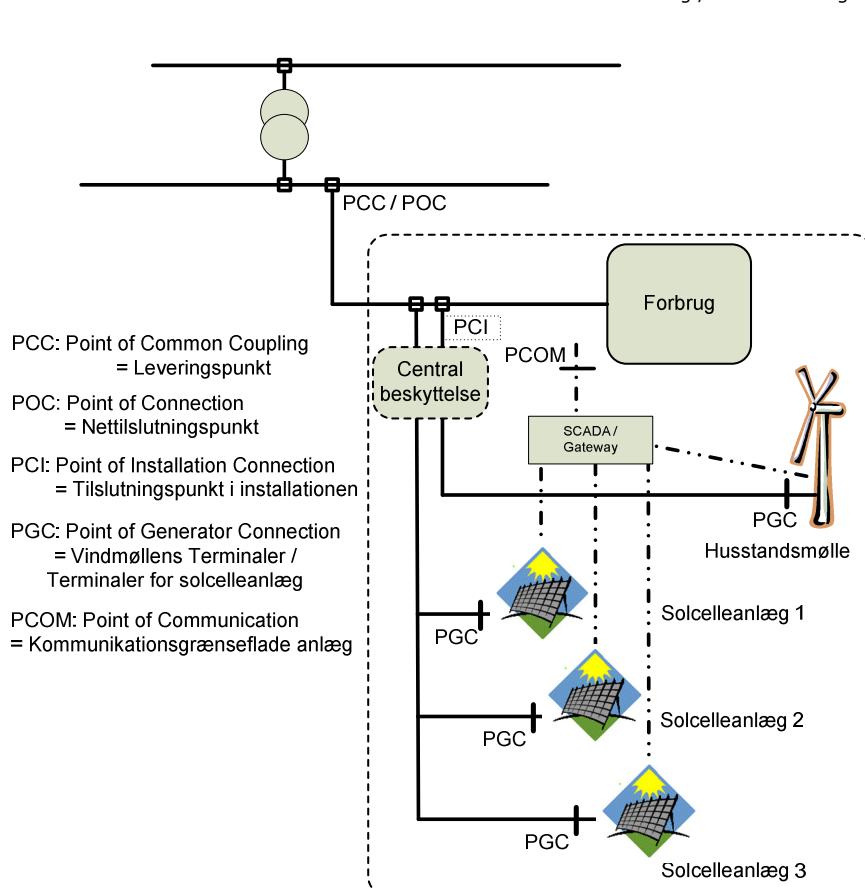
PCC / POC

Forbrug

PCI

Central beskyttelse

PCOM

SCADA / Gateway

PCC: Point of Common Coupling
= Leveringspunkt

POC: Point of Connection
= Nettilslutningspunkt

PCI: Point of Installation Connection
= Tilslutningspunkt i installationen

PGC: Point of Generator Connection
= Vindmøllens Terminaler / Terminaler for solcelleanlæg

PCOM: Point of Communication
= Kommunikationsgrænseflade anlæg

PGC

Husstandsmølle

Solcelleanlæg 1

PGC

Solcelleanlæg 2

PGC

PGC

Solcelleanlæg 3